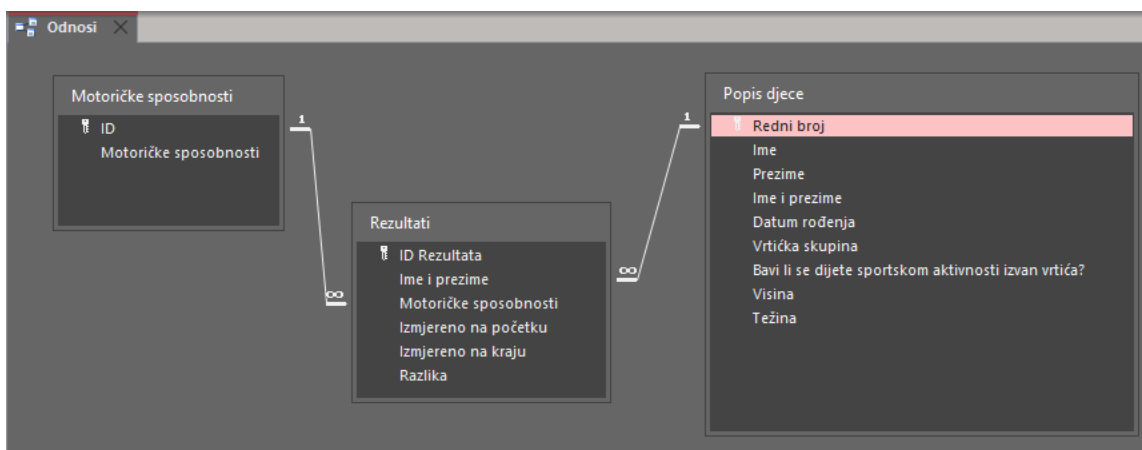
Odnosi ×

Motoričke sposobnosti
ID
Motoričke sposobnosti

1

∞

Rezultati
ID Rezultata
Ime i prezime
Motoričke sposobnosti
Izmjereno na početku
Izmjereno na kraju
Razlika

∞

1

Popis djece
Redni broj
Ime
Prezime
Ime i prezime
Datum rođenja
Vrtićka skupina
Bavi li se dijete sportskom aktivnosti izvan vrtića?
Visina
Težina